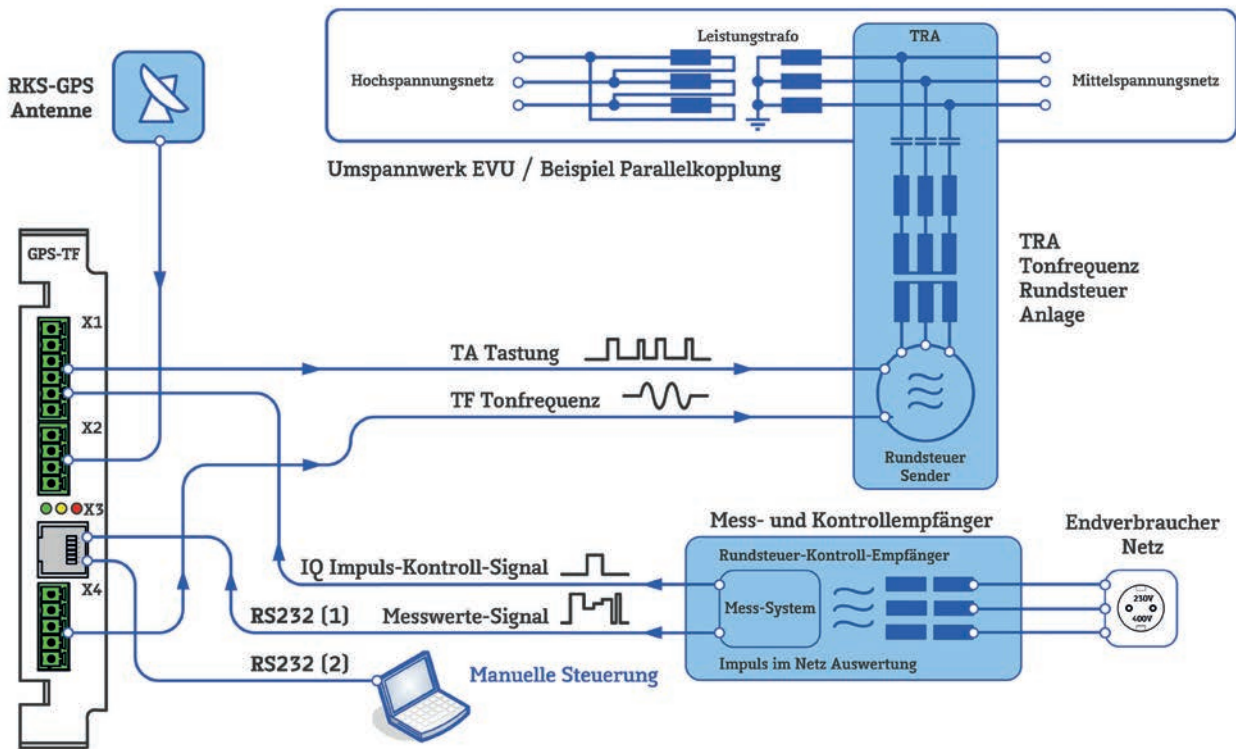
RKS-GPS
Antenne

Leistungstrafo

TRA

Hochspannungsnetz

Mittelspannungsnetz

Umspannwerk EVU / Beispiel Parallelkopplung

GPS-TF

X1

X2

X3

X4

TRA
Tonfrequenz
Rundsteuer
Anlage

TA Tastung

TF Tonfrequenz

Rundsteuer
Sender

Mess- und Kontrollempfänger

Endverbraucher
Netz

Rundsteuer-Kontroll-Empfänger

IQ Impuls-Kontroll-Signal

Mess-System

230V
400V

RS232 (1)

Messwerte-Signal

Impuls im Netz Auswertung

RS232 (2)

Manuelle Steuerung